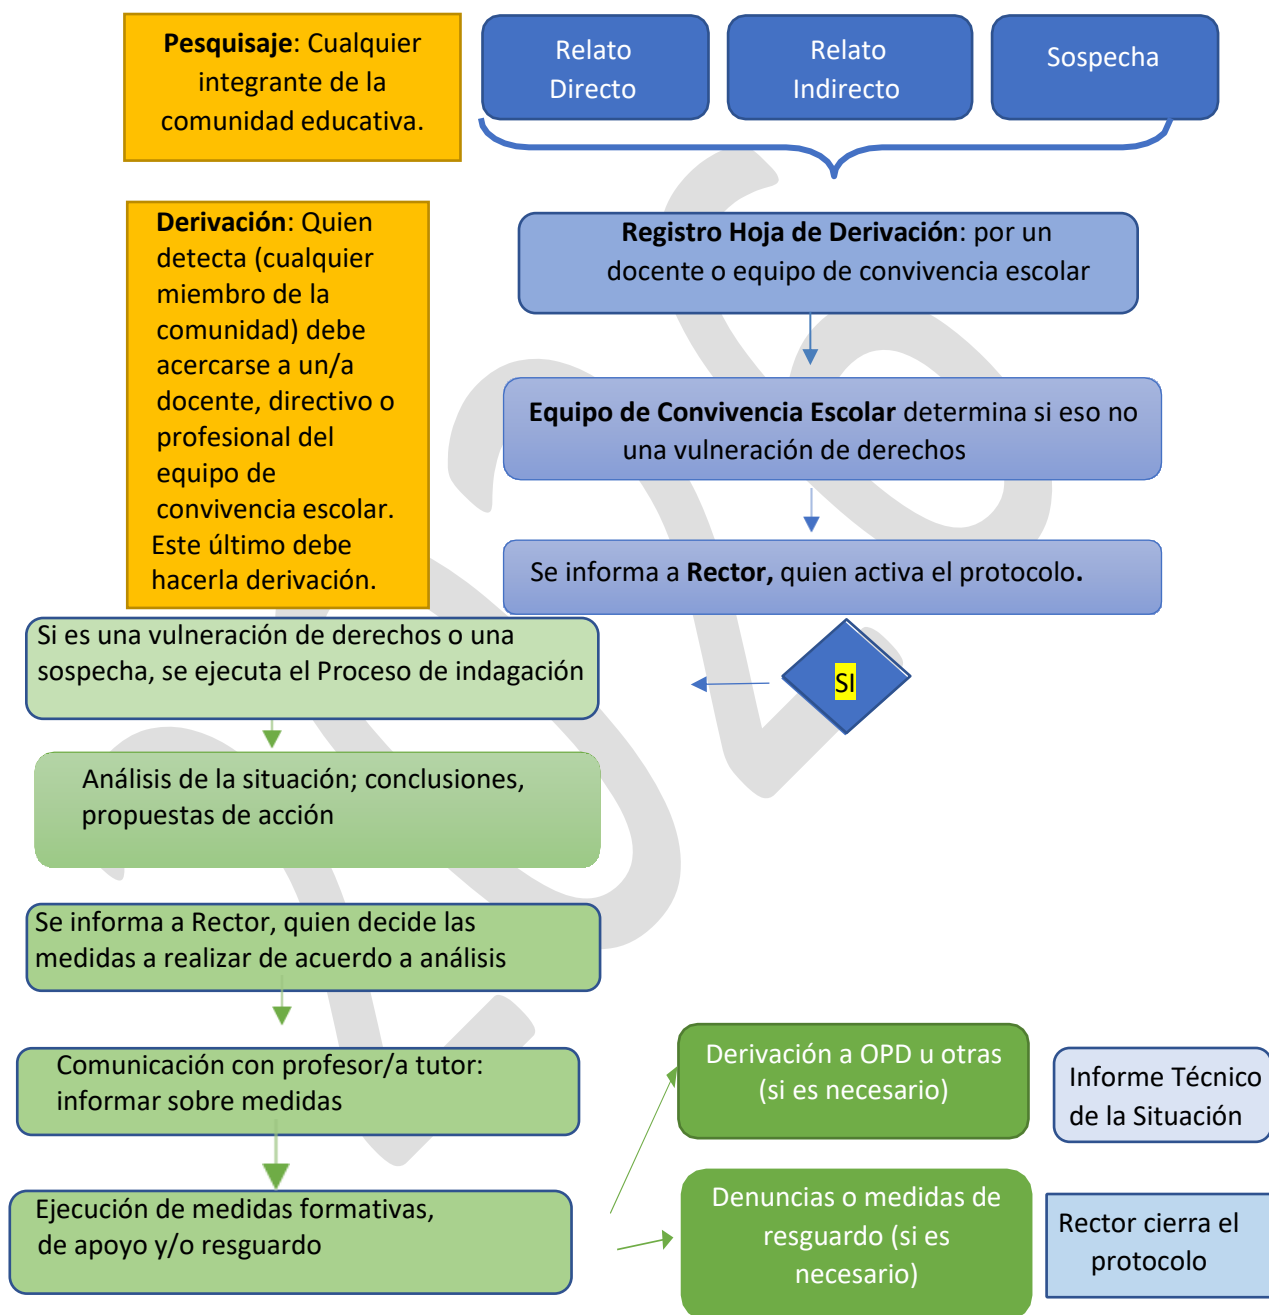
**Pesquisaje**: Cualquier integrante de la comunidad educativa.

Relato Directo

Relato Indirecto

Sospecha

**Derivación**: Quien detecta (cualquier miembro de la comunidad) debe acercarse a un/a docente, directivo o profesional del equipo de convivencia escolar. Este último debe hacerla derivación.

**Registro Hoja de Derivación**: por un docente o equipo de convivencia escolar

**Equipo de Convivencia Escolar** determina si eso no una vulneración de derechos

Se informa a **Rector,** quien activa el protocolo**.**

SI

Si es una vulneración de derechos o una sospecha, se ejecuta el Proceso de indagación

Análisis de la situación; conclusiones, propuestas de acción

Se informa a Rector, quien decide las medidas a realizar de acuerdo a análisis

Comunicación con profesor/a tutor: informar sobre medidas

Ejecución de medidas formativas, de apoyo y/o resguardo

Derivación a OPD u otras (si es necesario)

Informe Técnico de la Situación

Denuncias o medidas de resguardo (si es necesario)

Rector cierra el protocolo